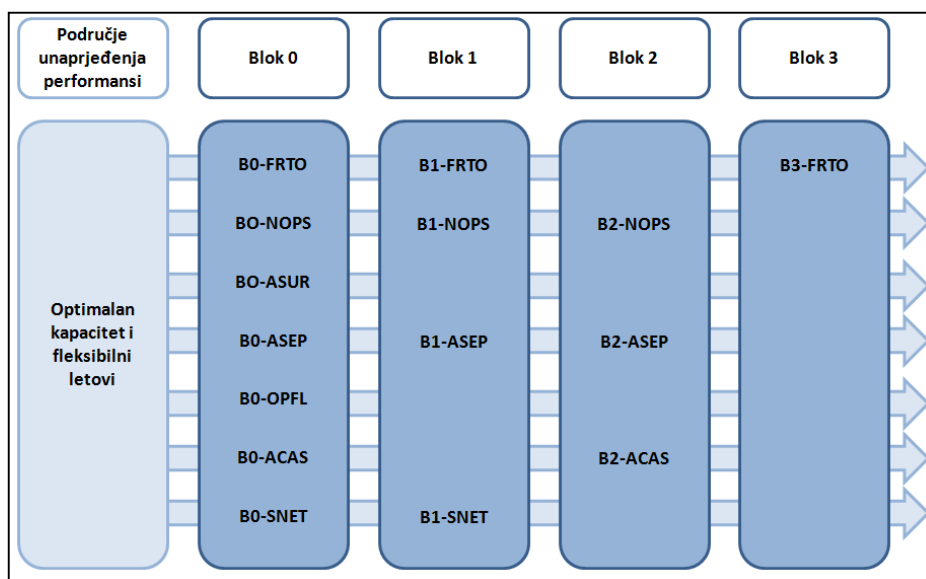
Područje unaprjeđenja performansi

Blok 0

Blok 1

Blok 2

Blok 3

Optimalan kapacitet i fleksibilni letovi

B0-FRTO
BO-NOPS
BO-ASUR
B0-ASEP
B0-OPFL
B0-ACAS
B0-SNET

B1-FRTO
B1-NOPS
B1-ASEP
B1-SNET

B2-NOPS
B2-ASEP
B2-ACAS

B3-FRTO